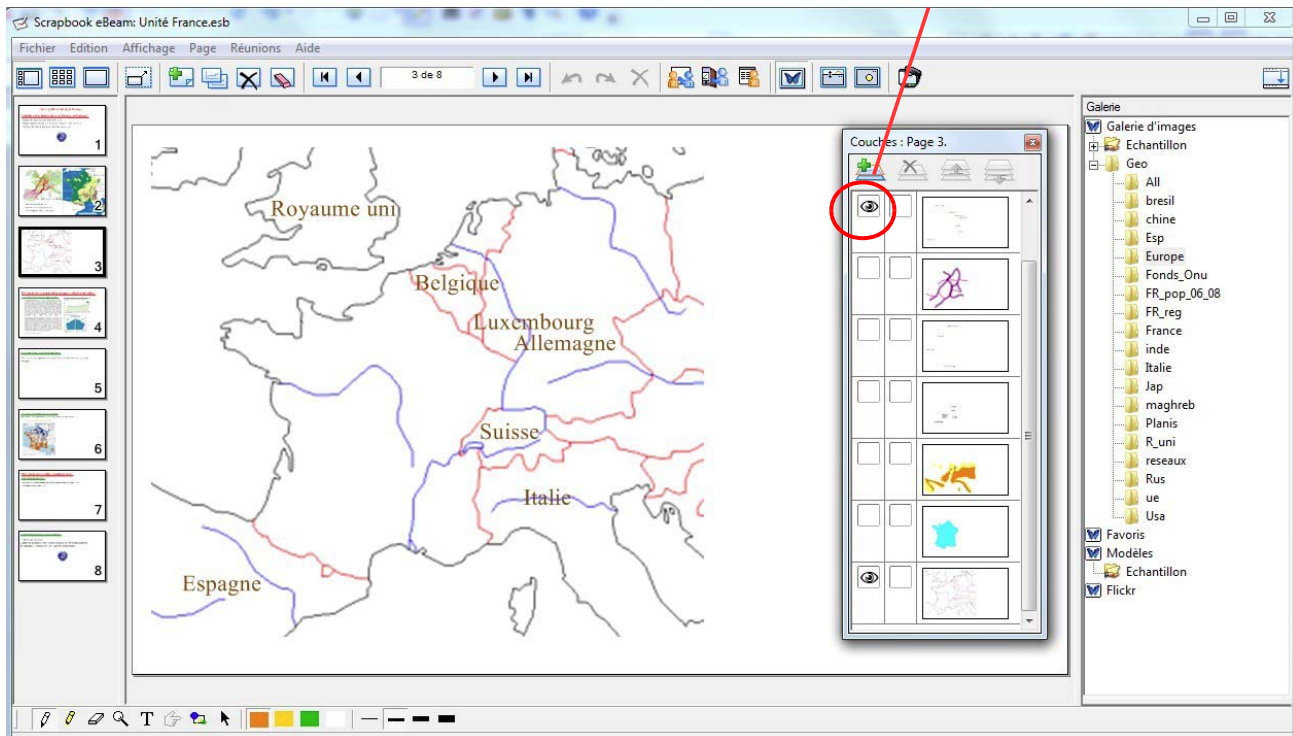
Scrapbook eBeam: Unité France.esb

Fichier Edition Affichage Page Réunions Aide

3 de 8

1
2
3
4
5
6
7
8

Royaume uni
Belgique
Luxembourg
Allemagne
Suisse
Italie
Espagne

Couches : Page 3.

Galerie
Galerie d'images
Echantillon
Geo
All
bresil
chine
Esp
Europe
Fonds_Onu
FR_pop_06_08
FR_reg
France
inde
Italie
Jap
maghreb
Planis
R_uni
reseaux
Rus
ue
Usa
Favoris
Modèles
Echantillon
Flickr